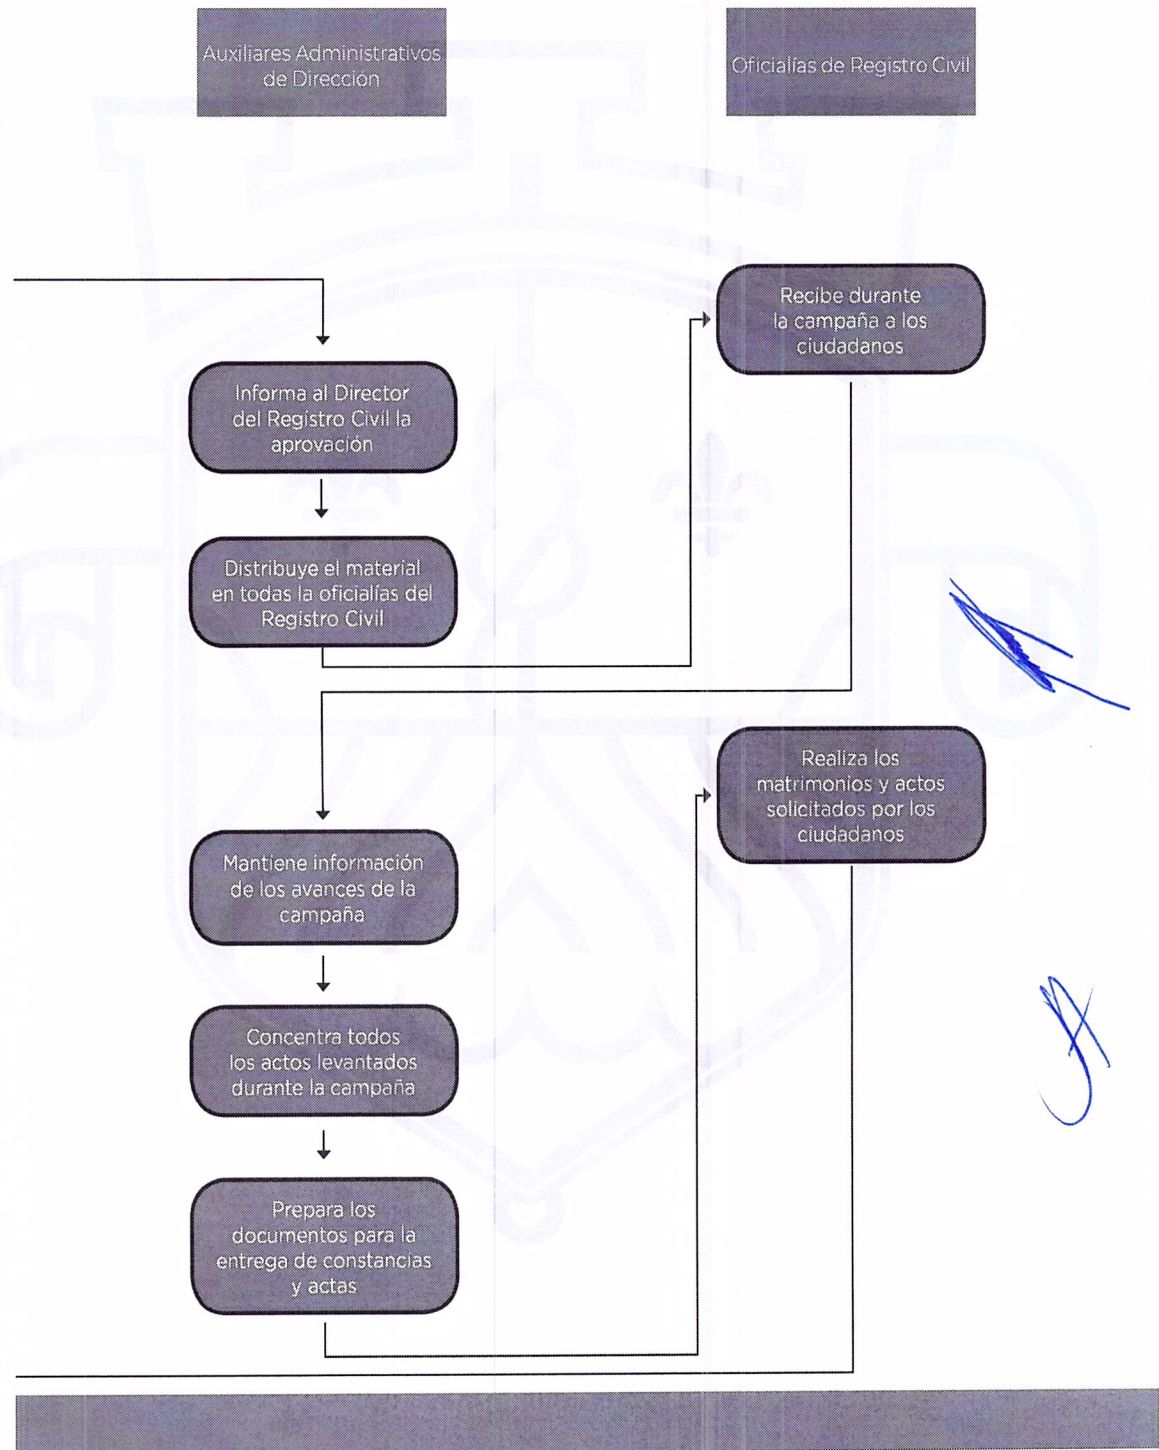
Auxiliares Administrativos de Dirección

Oficialías de Registro Civil

Recibe durante la campaña a los ciudadanos

Informa al Director del Registro Civil la aprovación

Distribuye el material en todas la oficialías del Registro Civil

Realiza los matrimonios y actos solicitados por los ciudadanos

Mantiene información de los avances de la campaña

Concentra todos los actos levantados durante la campaña

Prepara los documentos para la entrega de constancias y actas